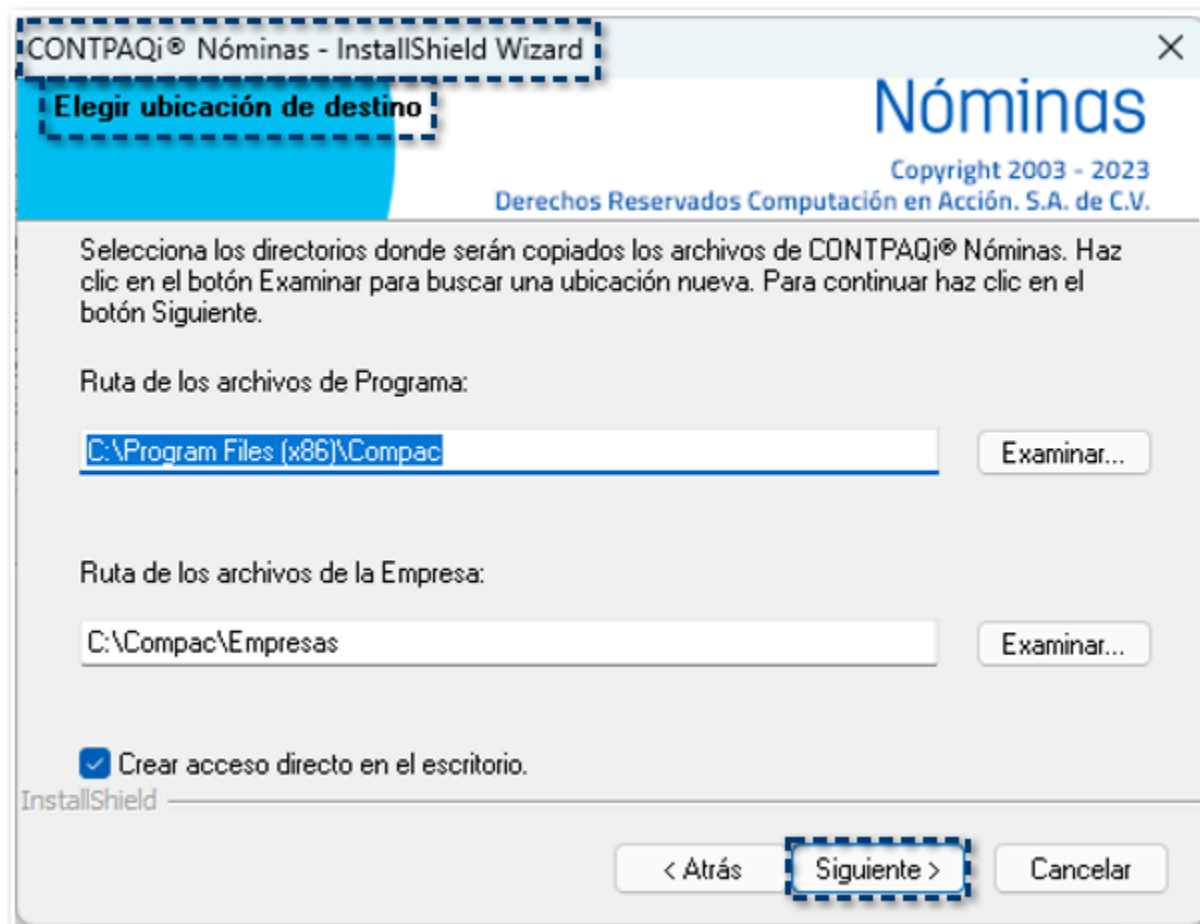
CONTPAQi® Nóminas - InstallShield Wizard

✕

Elegir ubicación de destino

Nóminas

Copyright 2003 - 2023
Derechos Reservados Computación en Acción. S.A. de C.V.

Selecciona los directorios donde serán copiados los archivos de CONTPAQi® Nóminas. Haz clic en el botón Examinar para buscar una ubicación nueva. Para continuar haz clic en el botón Siguiente.

Ruta de los archivos de Programa:

C:\Program Files (x86)\Compac

Examinar...

Ruta de los archivos de la Empresa:

C:\Compac\Empresas

Examinar...

Crear acceso directo en el escritorio.

InstallShield

< Atrás

Siguiente >

Cancelar